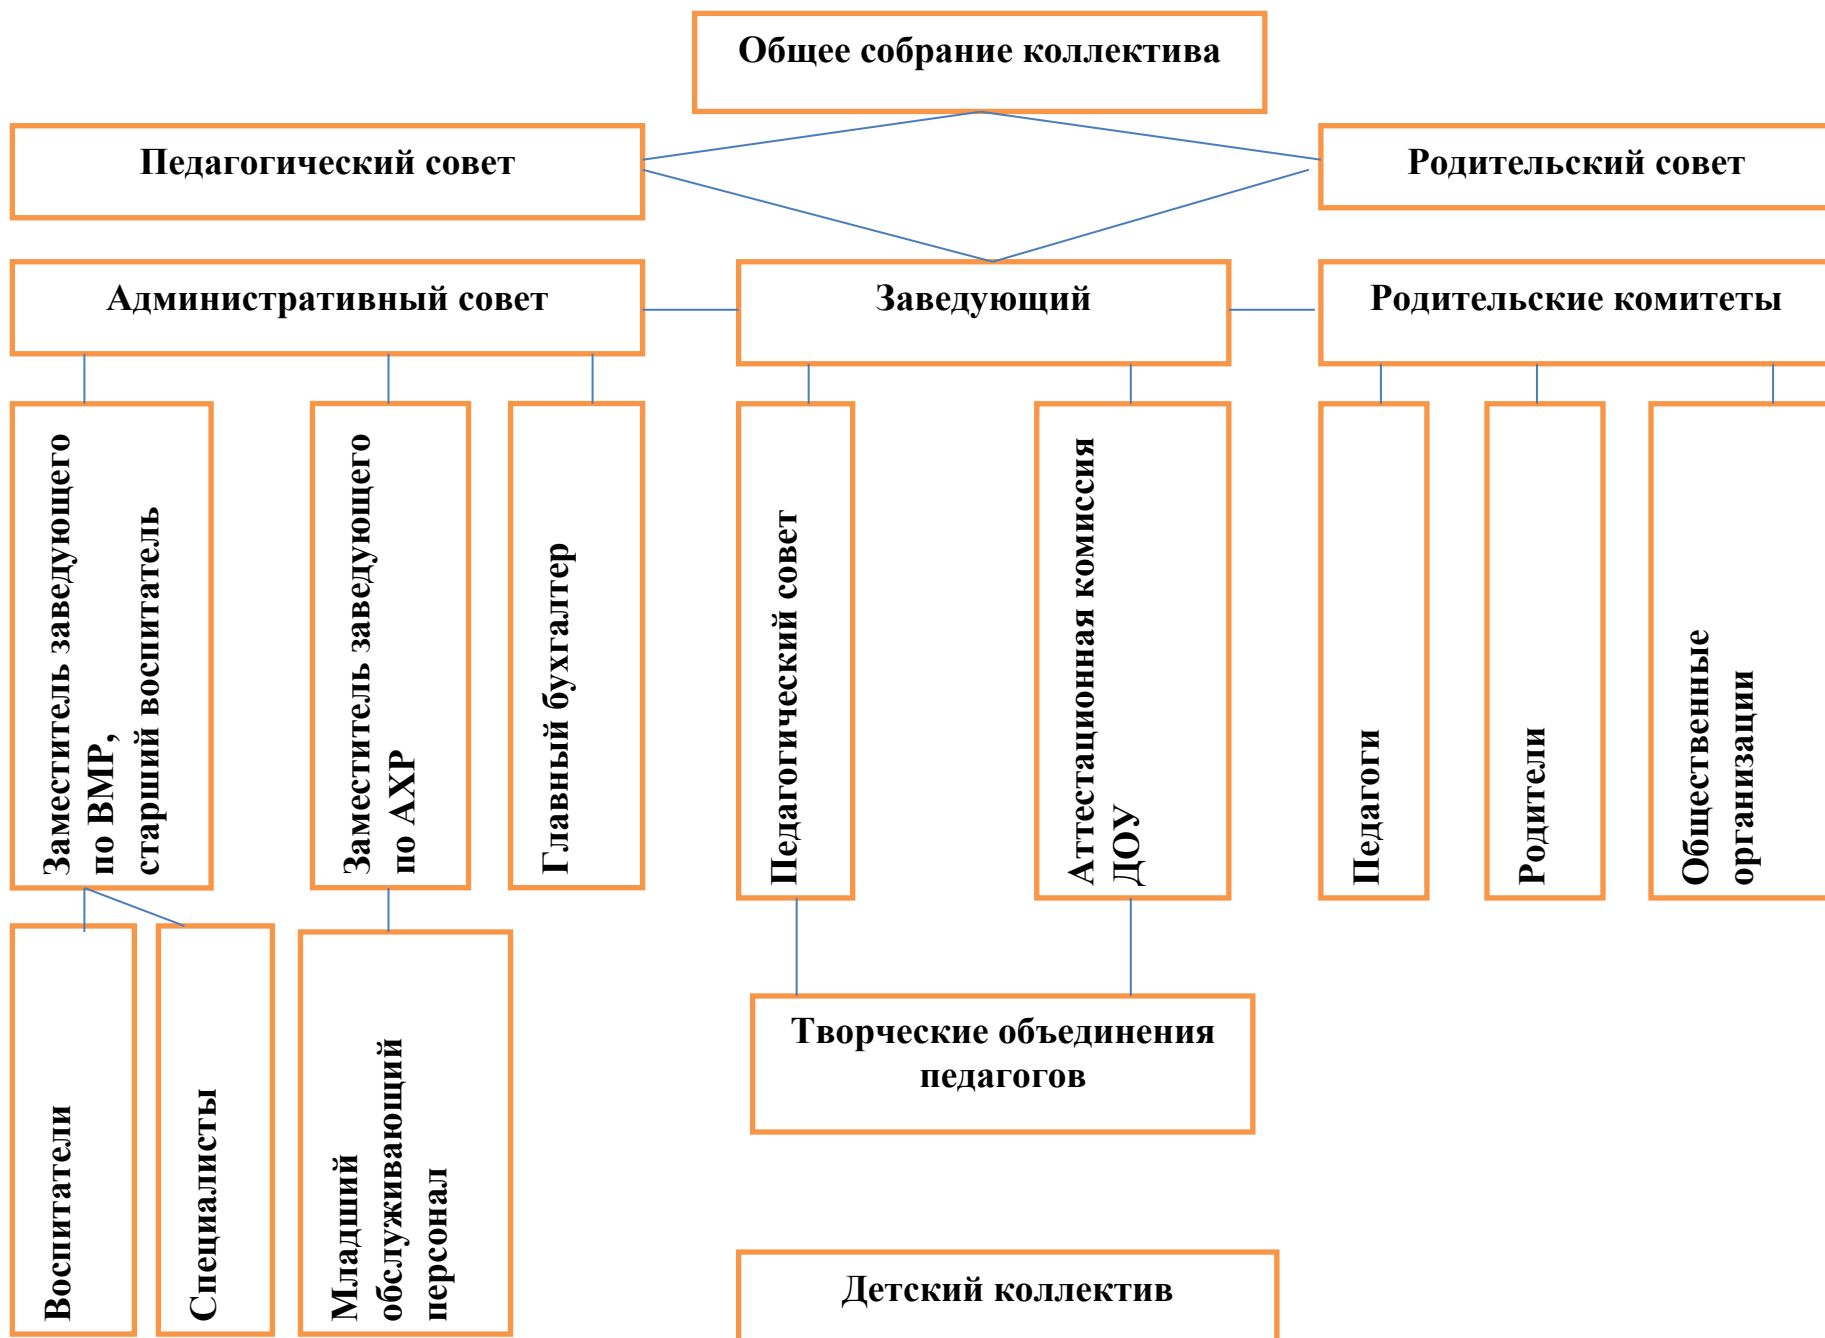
Общее собрание коллектива

Педагогический совет

Родительский совет

Административный совет

Заведующий

Родительские комитеты

Заместитель заведующего по ВМР, старший воспитатель

Заместитель заведующего по АХР

Главный бухгалтер

Педагогический совет

Аттестационная комиссия ДОУ

Педагоги

Родители

Общественные организации

Воспитатели

Специалисты

Младший обслуживающий персонал

Творческие объединения педагогов

Детский коллектив